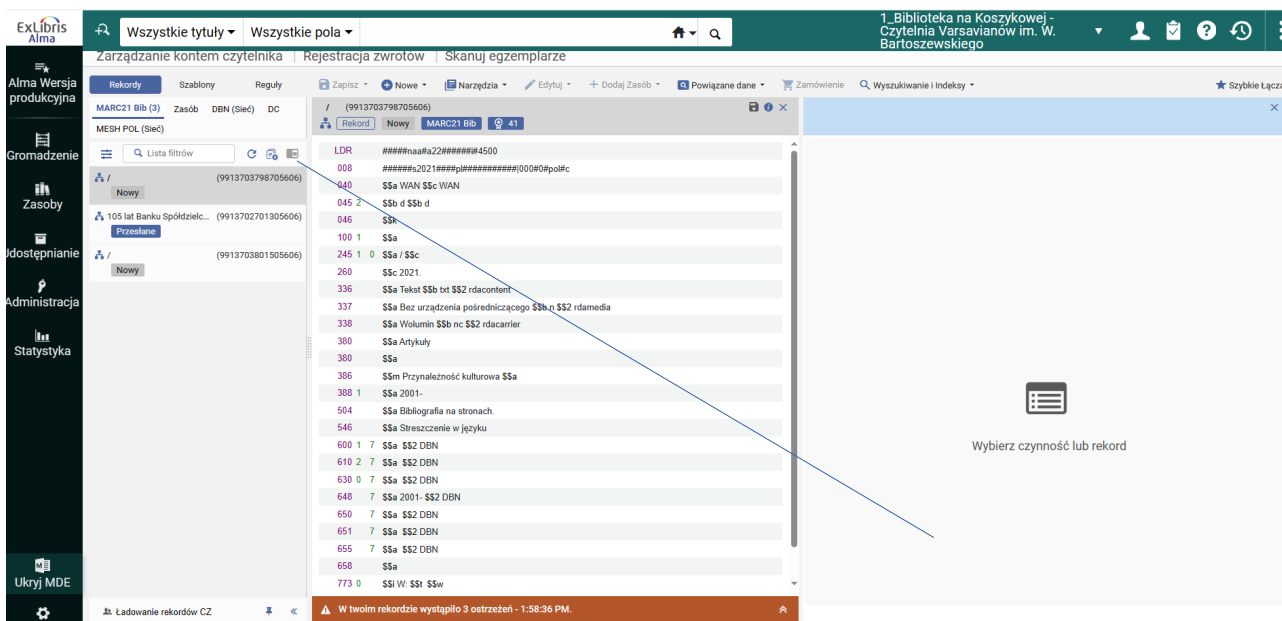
ExLibris Alma

Wszystkie tytuły ▾ Wszystkie pola ▾

1_Biblioteka na Koszykowej - Czytelnia Varsavianów im. W. Bartoszewskiego

Zarządzanie kontem czytelnika | Rejestracja zwrotów | Skanuj egzemplarze

Alma Wersja produkcyjna

Gromadzenie

Zasoby

Udostępnianie

Administracja

Statystyka

Ukryj MDE

Rekordy Szablony Reguły

MARC21 Bib (3) Zasób DBN (Sieć) DC

MESH POL (Sieć)

Lista filtrów

/ (9913703798705606)
Nowy

105 lat Banku Spółdzielc... (9913702701305606)
Przesłane

/ (9913703801505606)
Nowy

Ładowanie rekordów CZ

Zapisz ▾ Nowe ▾ Narzędzia ▾ Edytuj ▾ Dodaj Zasób ▾ Powiązane dane ▾ Zamówienie Wyszukiwanie i Indeksy ▾ Szybkie Łącza

/ (9913703798705606)
Rekord Nowy MARC21 Bib 41

| | |
|---|---|
| LDR | #####naa#a22#######i#4500 |
| 008 | ######s2021####pl###########|000#0#pol#c |
| 040 | $$a WAN $$c WAN |
| 045 2 | $$b d $$b d |
| 046 | $$k |
| 100 1 | $$a |
| 245 1 0 | $$a / $$c |
| 260 | $$c 2021. |
| 336 | $$a Tekst $$b txt $$2 rdacontent |
| 337 | $$a Bez urządzenia pośredniczącego $$b n $$2 rdamedia |
| 338 | $$a Wolumin $$b nc $$2 rdacarrier |
| 380 | $$a Artykuły |
| 380 | $$a |
| 386 | $$m Przynależność kulturowa $$a |
| 388 1 | $$a 2001- |
| 504 | $$a Bibliografia na stronach. |
| 546 | $$a Streszczenie w języku |
| 600 1 7 | $$a $$2 DBN |
| 610 2 7 | $$a $$2 DBN |
| 630 0 7 | $$a $$2 DBN |
| 648 7 | $$a 2001- $$2 DBN |
| 650 7 | $$a $$2 DBN |
| 651 7 | $$a $$2 DBN |
| 655 7 | $$a $$2 DBN |
| 658 | $$a |
| 773 0 | $$i W: $$t $$w |

W twoim rekordzie wystąpiło 3 ostrzeżeń - 1:58:36 PM.

Wybierz czynność lub rekord